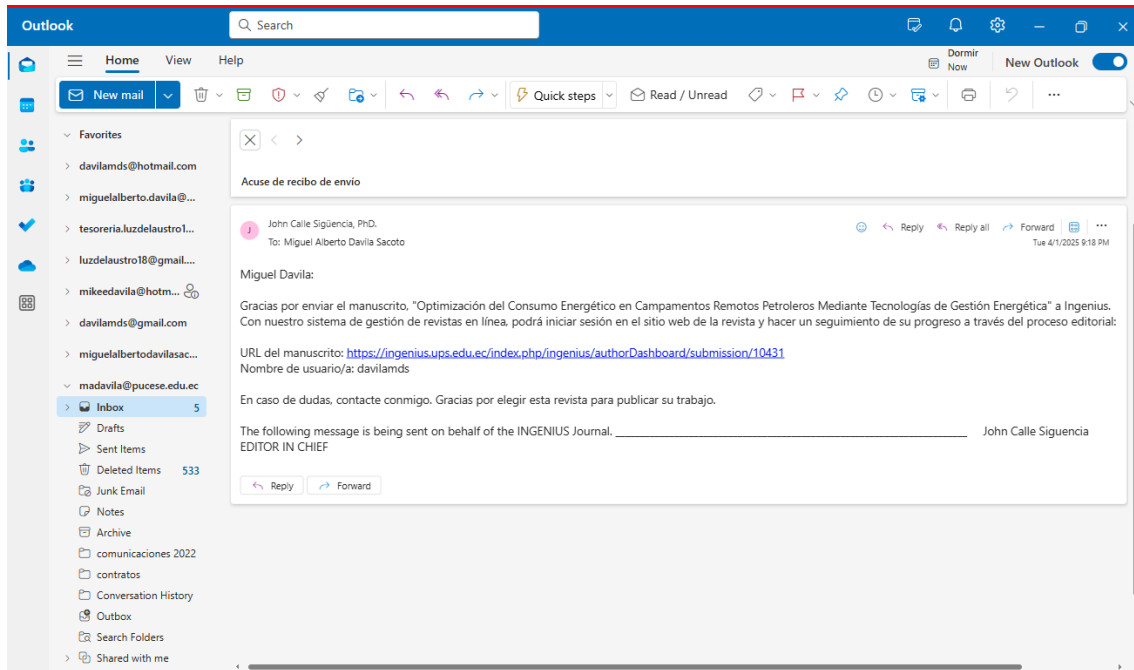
Outlook
Search
Home View Help
Dormir Now
New Outlook
New mail
Quick steps
Read / Unread
Favorites
davilamds@hotmail.com
miguelalberto.davila@...
tesoreria.luzdelaustro1...
luzdelaustro18@gmail....
mikeedavila@hotm...
davilamds@gmail.com
miguelalbertodavilasac...
madavila@pucese.edu.ec
Inbox 5
Drafts
Sent Items
Deleted Items 533
Junk Email
Notes
Archive
comunicaciones 2022
contratos
Conversation History
Outbox
Search Folders
Shared with me

Acuse de recibo de envío

J
John Calle Sigüencia, PhD.
To: Miguel Alberto Davila Sacoto
Reply Reply all Forward
Tue 4/1/2025 9:18 PM

Miguel Davila:

Gracias por enviar el manuscrito, "Optimización del Consumo Energético en Campamentos Remotos Petroleros Mediante Tecnologías de Gestión Energética" a Ingenius. Con nuestro sistema de gestión de revistas en línea, podrá iniciar sesión en el sitio web de la revista y hacer un seguimiento de su progreso a través del proceso editorial:

URL del manuscrito: https://ingenius.ups.edu.ec/index.php/ingenius/authorDashboard/submission/10431
Nombre de usuario/a: davilamds

En caso de dudas, contacte conmigo. Gracias por elegir esta revista para publicar su trabajo.

The following message is being sent on behalf of the INGENIUS Journal. ________________________________________________ John Calle Siguencia EDITOR IN CHIEF

Reply Forward